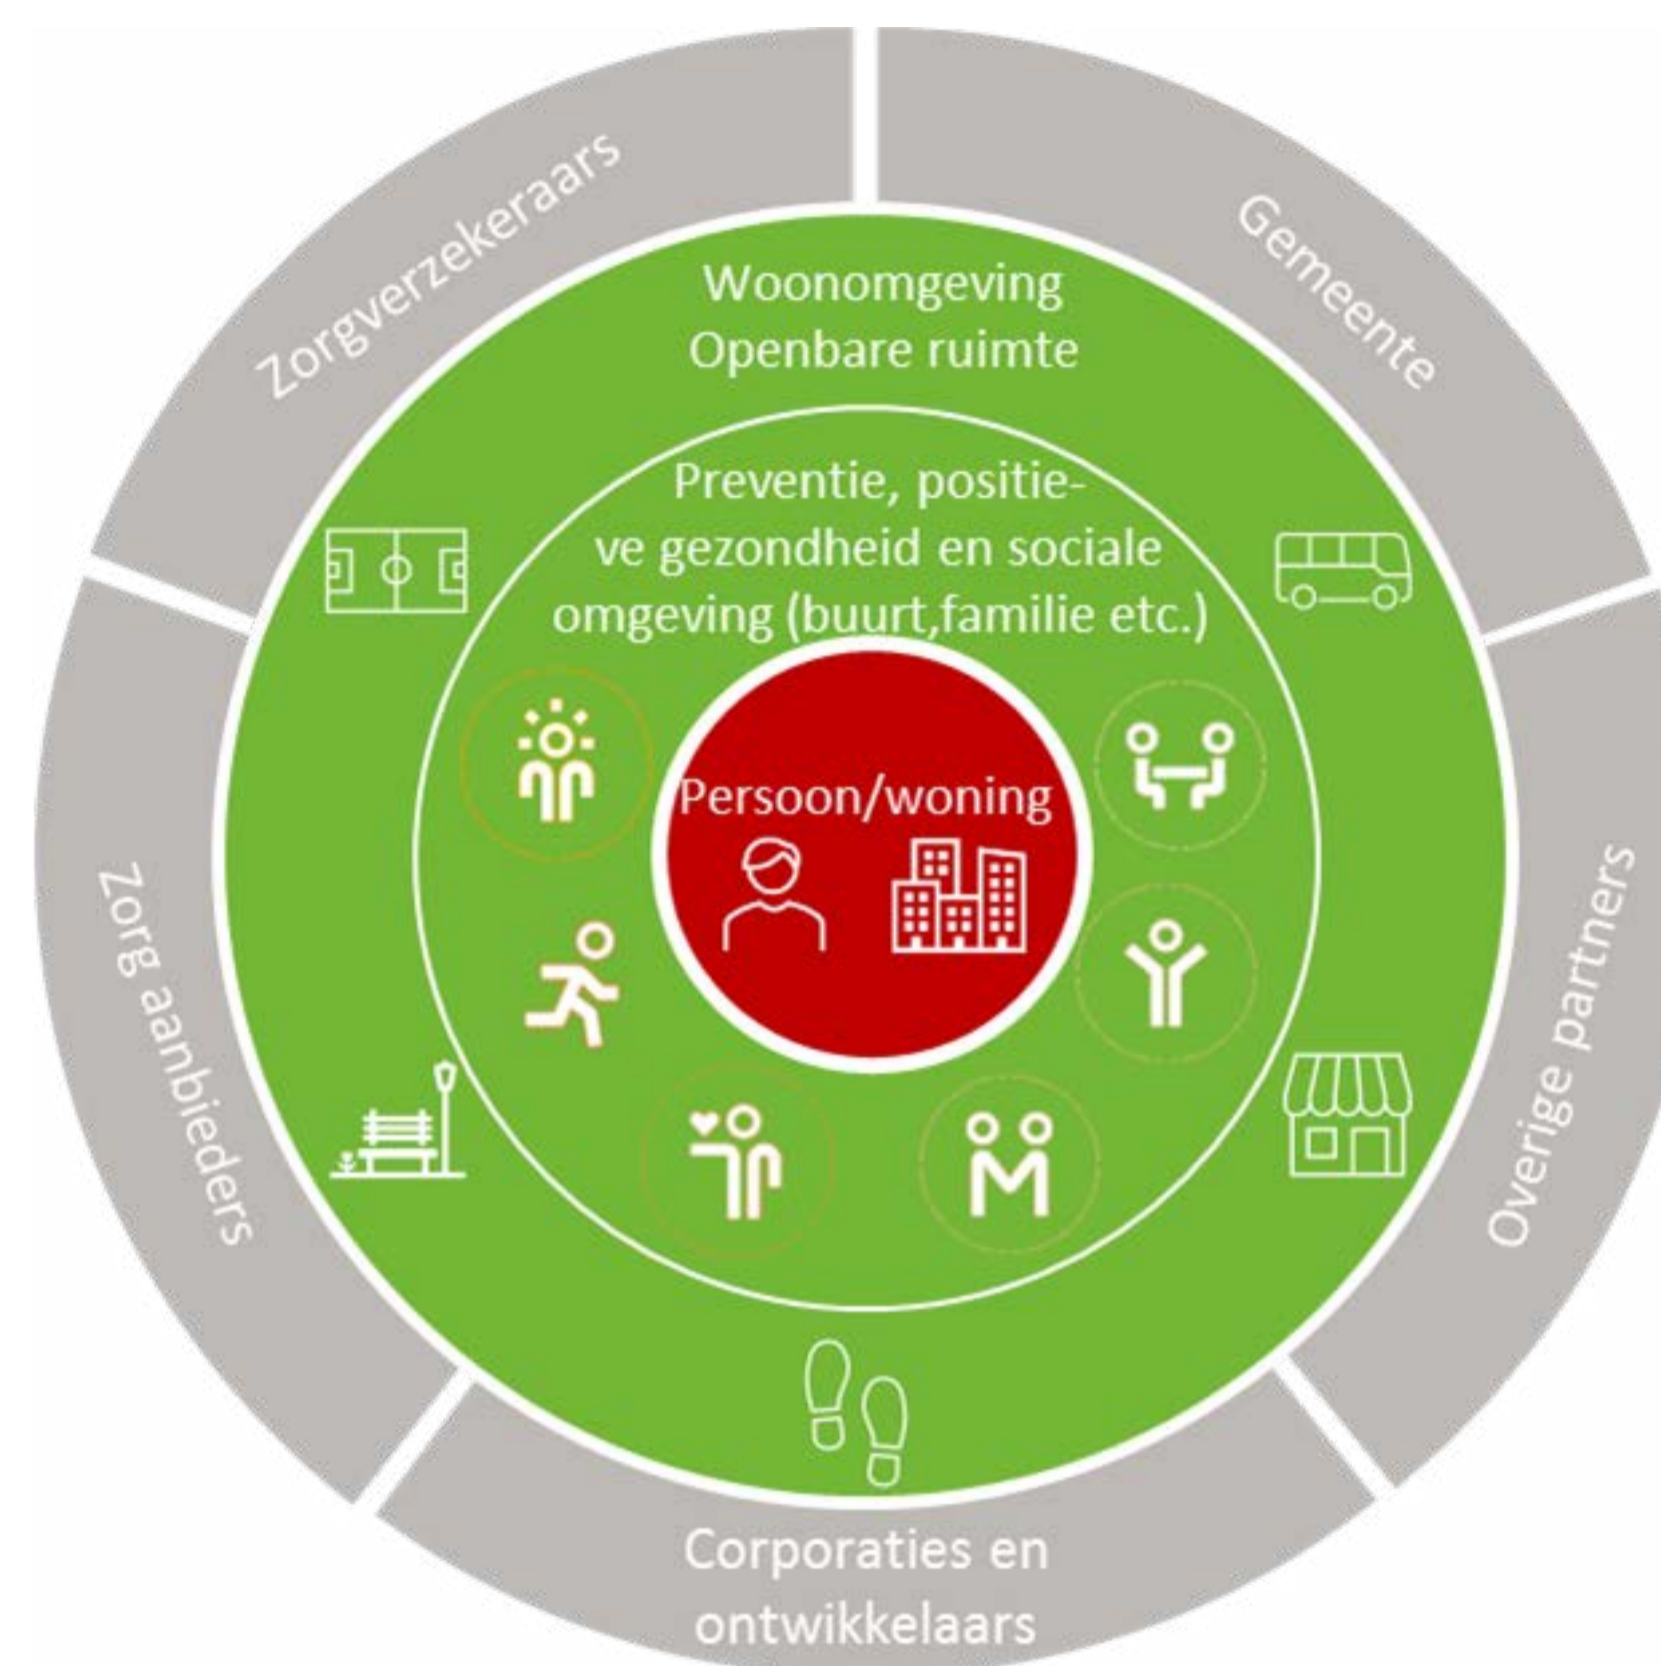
Zorgverzekeraars

Gemeente

Woonomgeving
Openbare ruimte

Preventie, positieve gezondheid en sociale omgeving (buurt,familie etc.)

Persoon/woning

Zorg aanbieders

Overige partners

Corporaties en ontwikkelaars